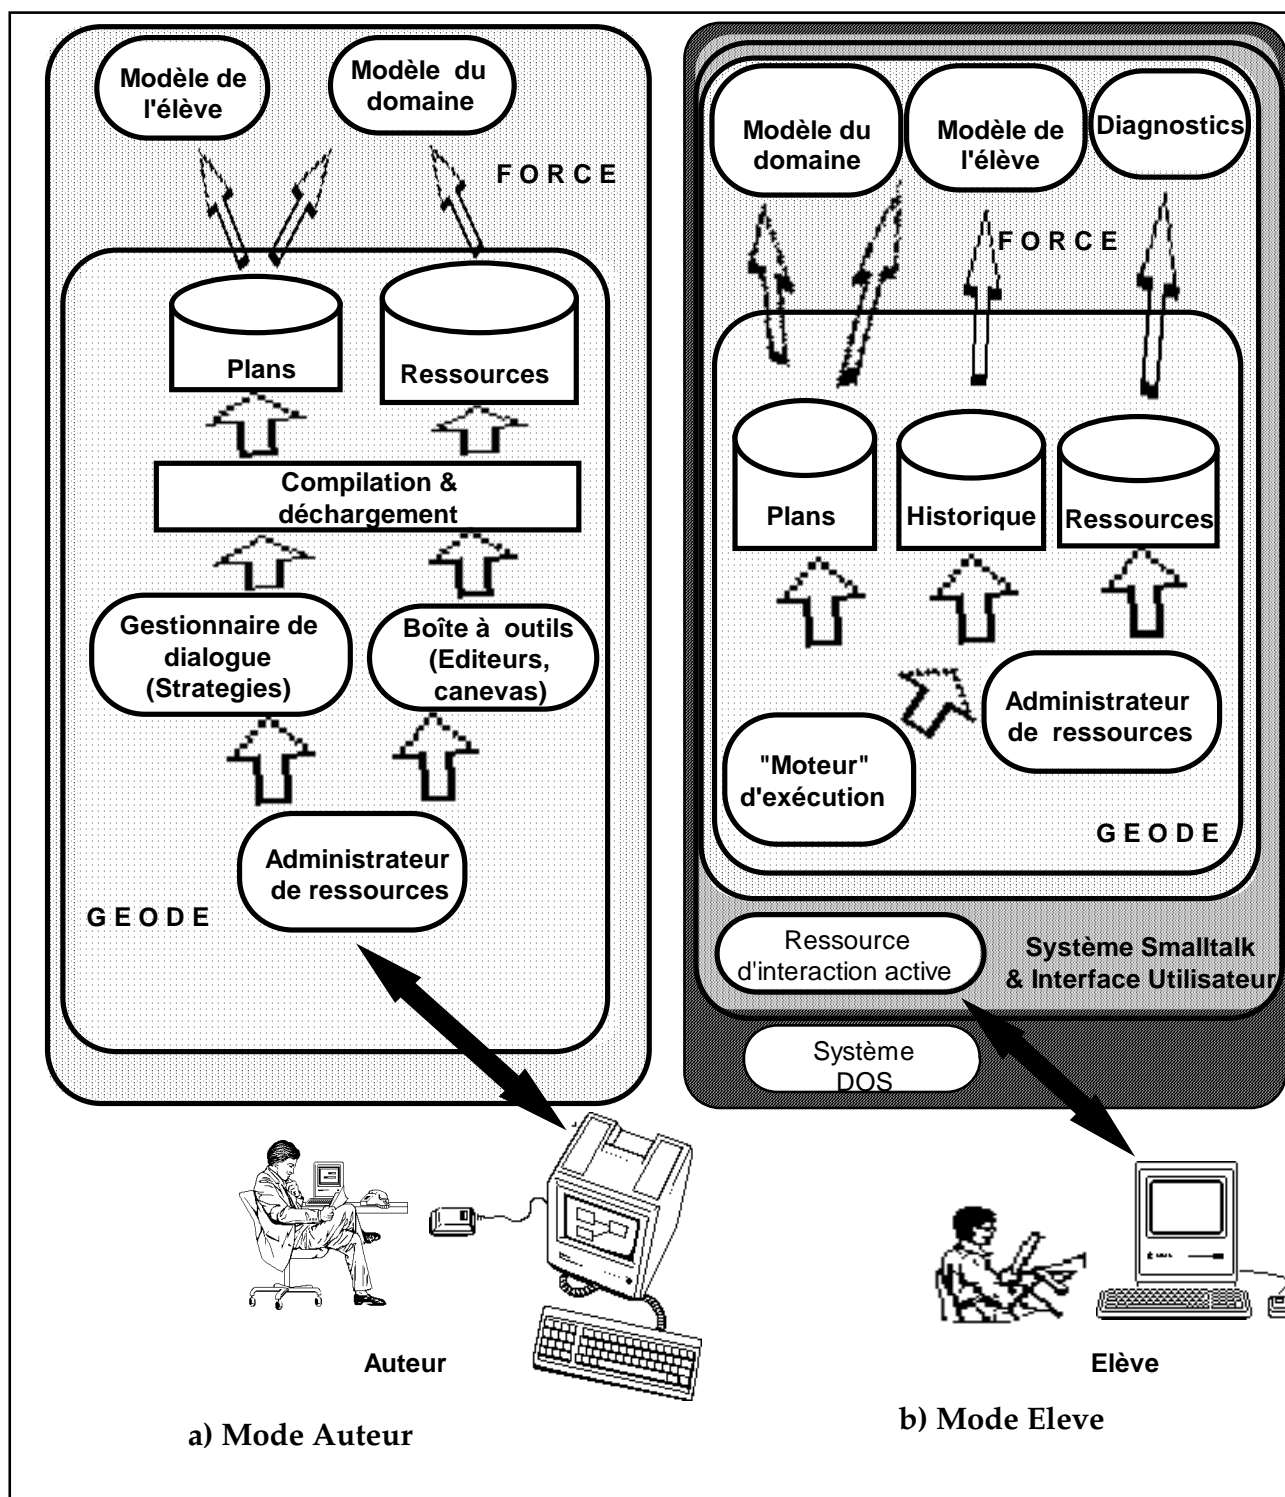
Modèle de l'élève

Modèle du domaine

FORCE

Plans

Ressources

Compilation & déchargement

Gestionnaire de dialogue (Strategies)

Boîte à outils (Editeurs, canevas)

Administrateur de ressources

GEODE

Auteur

a) Mode Auteur

Modèle du domaine

Modèle de l'élève

Diagnostics

FORCE

Plans

Historique

Ressources

Administrateur de ressources

"Moteur" d'exécution

GEODE

Ressource d'interaction active

Système Smalltalk & Interface Utilisateur

Système DOS

Elève

b) Mode Eleve